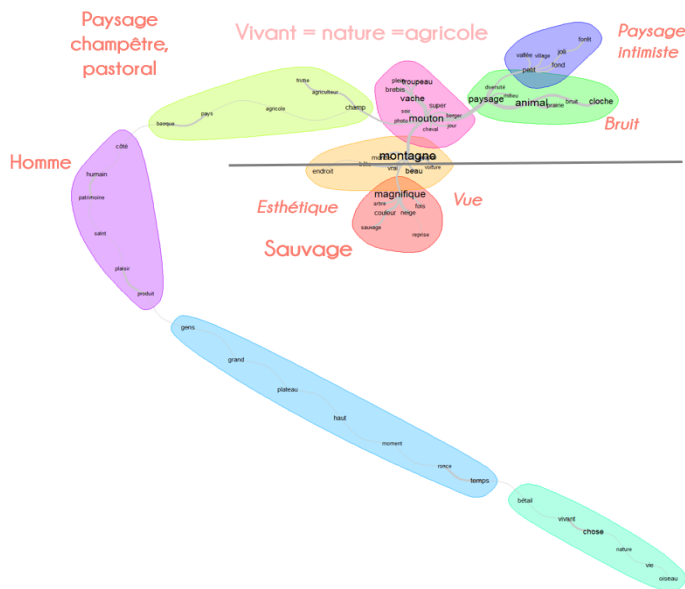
Paysage champêtre, pastoral

Vivant = nature =agricole

Paysage intimiste

Homme

Bruit

Esthétique

Vue

Sauvage

fromage
agriculteur
champ
basque
pays
agricole

plein
troupeau
brebis
vache
mouton
super
berger
photo
cheval
jour

vallée
village
joli
forêt
petit
fond

diversité
milieu
paysage
animal
bruit
prairie
cloche

montagne
endroit
beau
vrai
culture

magnifique
arbre
fois
couleur
neige
sauvage
regarder

côté
humain
patrimoine
salut
plaisir
produit

gens
grand
plateau
haut
moment
ronce
temps

bétail
vivant
chose
nature
vie
oiseau